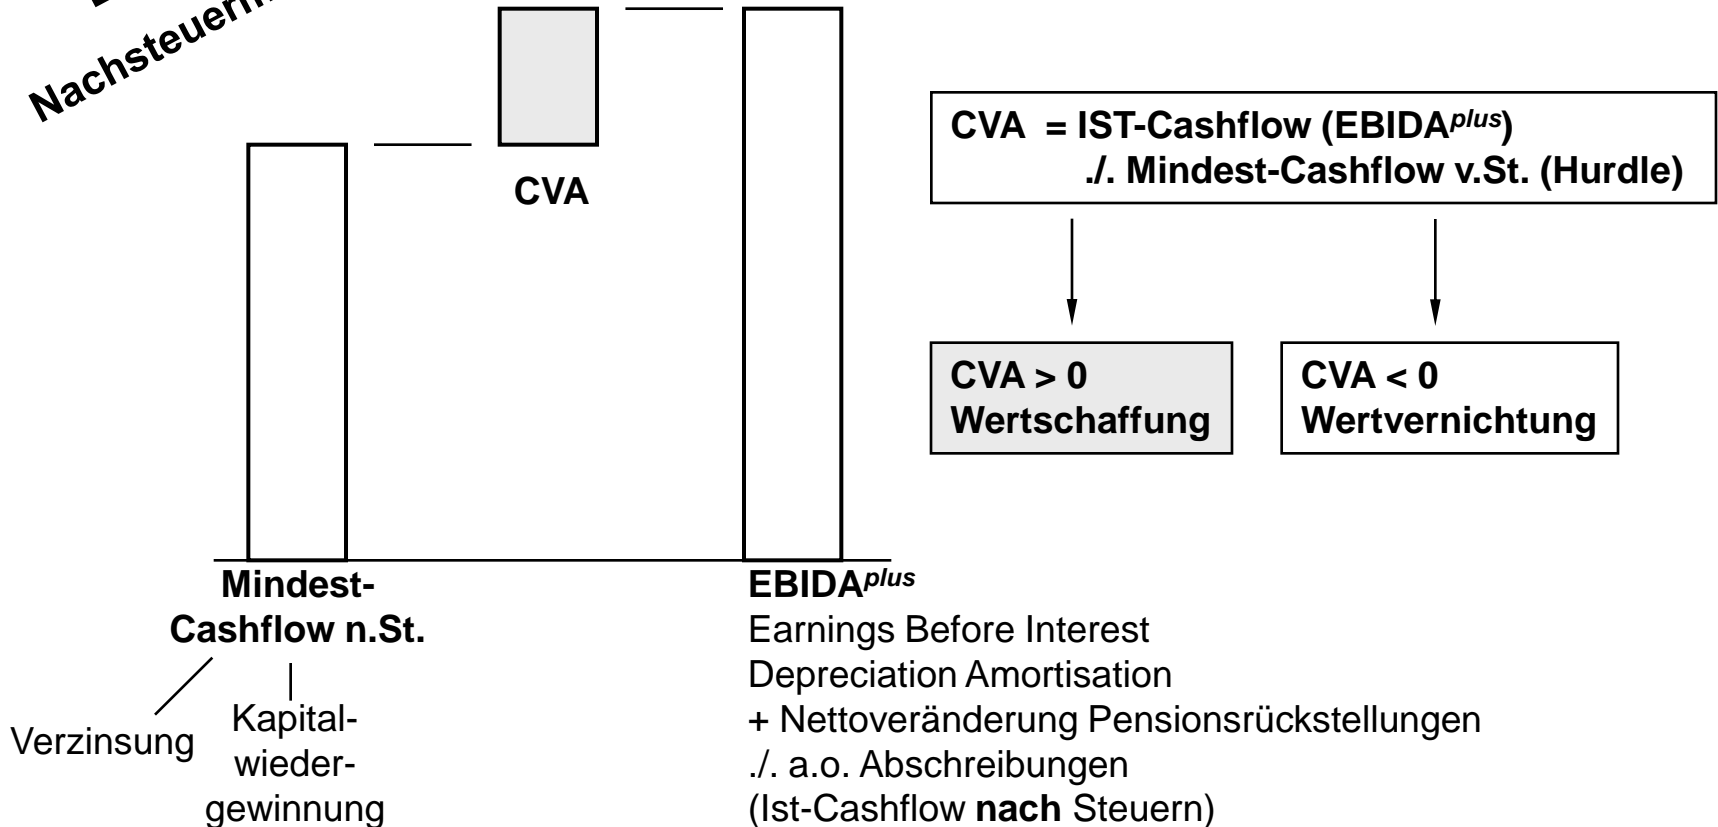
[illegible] Nachsteuern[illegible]

CVA

CVA = IST-Cashflow (EBIDA$^{plus}$)
./. Mindest-Cashflow v.St. (Hurdle)

CVA > 0
Wertschaffung

CVA < 0
Wertvernichtung

Mindest-Cashflow n.St.

Verzinsung

Kapitalwiedergewinnung

EBIDA$^{plus}$
Earnings Before Interest
Depreciation Amortisation
+ Nettoveränderung Pensionsrückstellungen
./. a.o. Abschreibungen
(Ist-Cashflow **nach** Steuern)